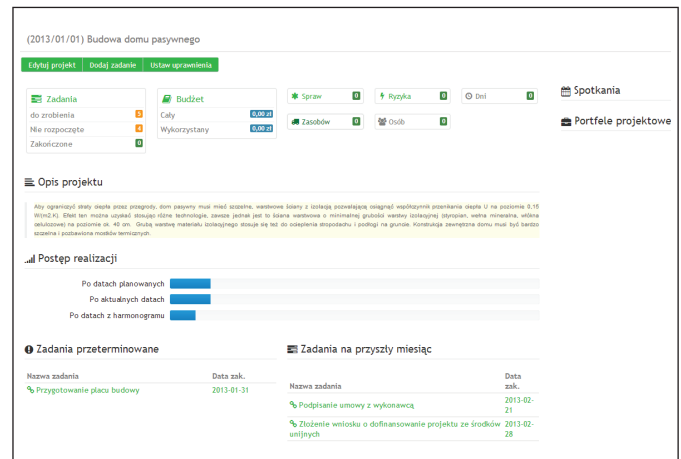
(2013/01/01) Budowa domu pasywnego

Edytuj projekt | Dodaj zadanie | Ustaw uprawnienia

Zadania
do zrobienia 3
Nie rozpoczęte 4
Zakończone 0

Budżet
Cały 0,00 zł
Wykorzystany 0,00 zł

Spraw 0
Ryzyka 0
Dni 0
Zasobów 0
Osób 0

Spotkania

Portfele projektowe

Opis projektu

Aby ograniczyć straty ciepła przez przegrody, dom pasywny musi mieć szczelne, warstwowe ściany z izolacją pozwalającą osiągnąć współczynnik przenikania ciepła U na poziomie 0,15 W/(m2.K). Efekt ten można uzyskać stosując różne technologie, zawsze jednak jest to ściana warstwowa o minimalnej grubości warstwy izolacyjnej (styropian, wełna mineralna, wełna celulozowa) na poziomie ok. 40 cm. Grubą warstwę materiału izolacyjnego stosuje się też do ocieplenia stropodachu i podłogi na gruncie. Konstrukcja zewnętrzna domu musi być bardzo szczelna i pozbawiona mostków termicznych.

Postęp realizacji

Po datach planowanych
Po aktualnych datach
Po datach z harmonogramu

Zadania przeterminowane

| Nazwa zadania | Data zak. |
|---|---|
| Przygotowanie placu budowy | 2013-01-31 |

Zadania na przyszły miesiąc

| Nazwa zadania | Data zak. |
|---|---|
| Podpisanie umowy z wykonawcą | 2013-02-21 |
| Złożenie wniosku o dofinansowanie projektu ze środków unijnych | 2013-02-28 |